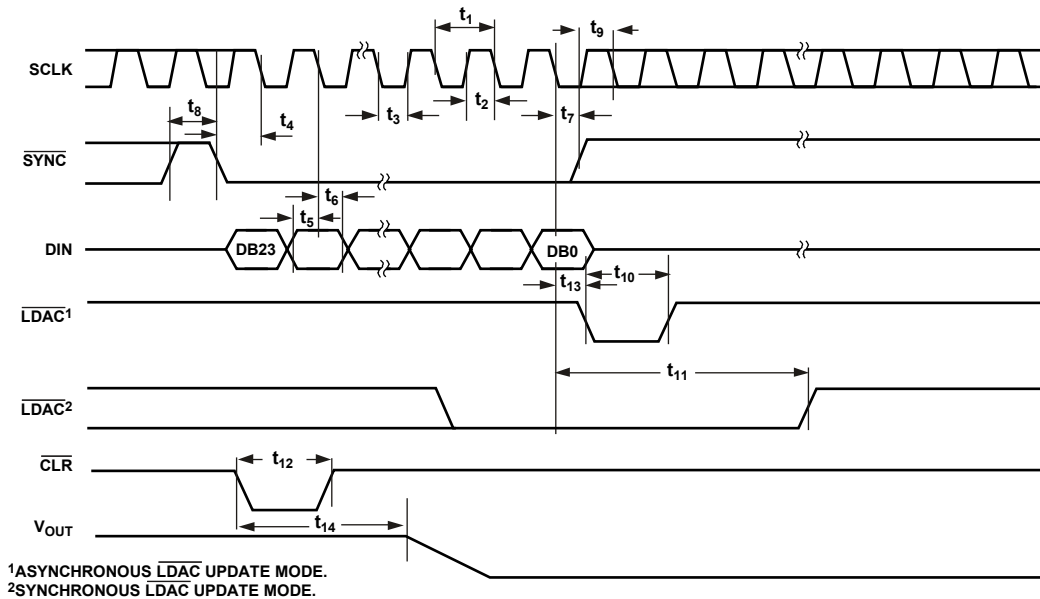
$t_1$
$t_9$
SCLK
$t_8$
$t_4$
$t_3$
$t_2$
$t_7$
$\overline{SYNC}$
$t_6$
$t_5$
DIN
DB23
DB0
$t_{13}$
$t_{10}$
$\overline{LDAC}^1$
$t_{11}$
$\overline{LDAC}^2$
$\overline{CLR}$
$t_{12}$
$V_{OUT}$
$t_{14}$

$^1$ASYNCHRONOUS $\overline{LDAC}$ UPDATE MODE.
$^2$SYNCHRONOUS $\overline{LDAC}$ UPDATE MODE.